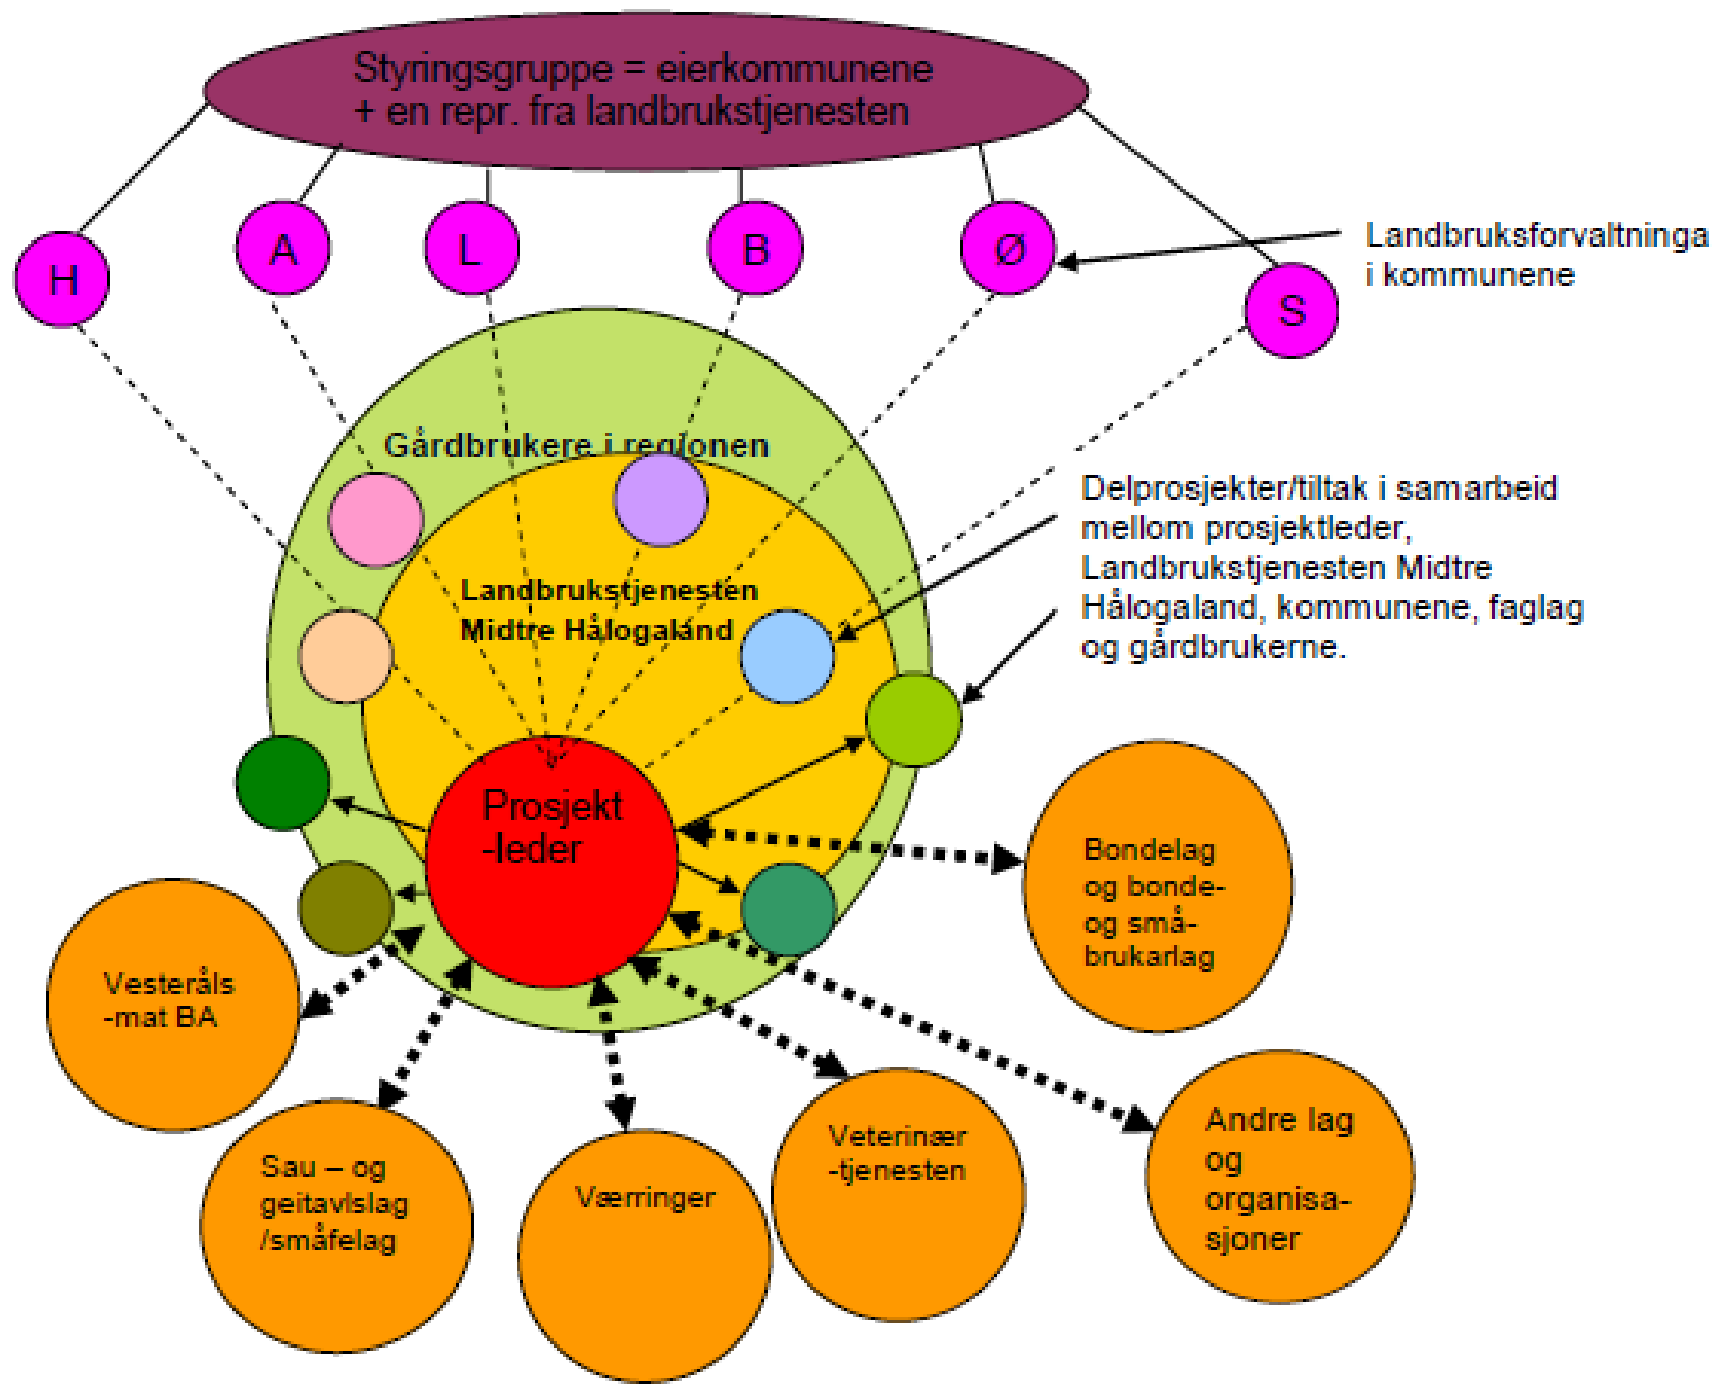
Styringsgruppe = eierkommunene
+ en repr. fra landbrukstjenesten

H

A

L

B

Ø

S

Landbruksforvaltninga i kommunene

Gårdbrukere i regionen

Landbrukstjenesten Midtre Hålogaland

Delprosjekter/tiltak i samarbeid mellom prosjektleder, Landbrukstjenesten Midtre Hålogaland, kommunene, faglag og gårdbrukerne.

Prosjekt -leder

Bondelag og bonde- og små- brukarlag

Vesteråls -mat BA

Sau – og geitavlslag /småfelag

Væringer

Veterinær -tjenesten

Andre lag og organisa- sjoner